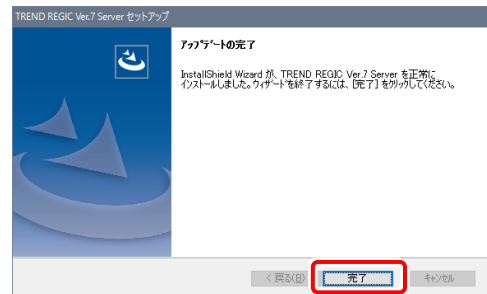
TREND REGIC Ver.7 Server セットアップ

アップデートの完了

InstallShield Wizard が、TREND REGIC Ver.7 Server を正常にインストールしました。ウィザードを終了するには、[完了] をクリックしてください。

< 戻る(B)
完了
キャンセル